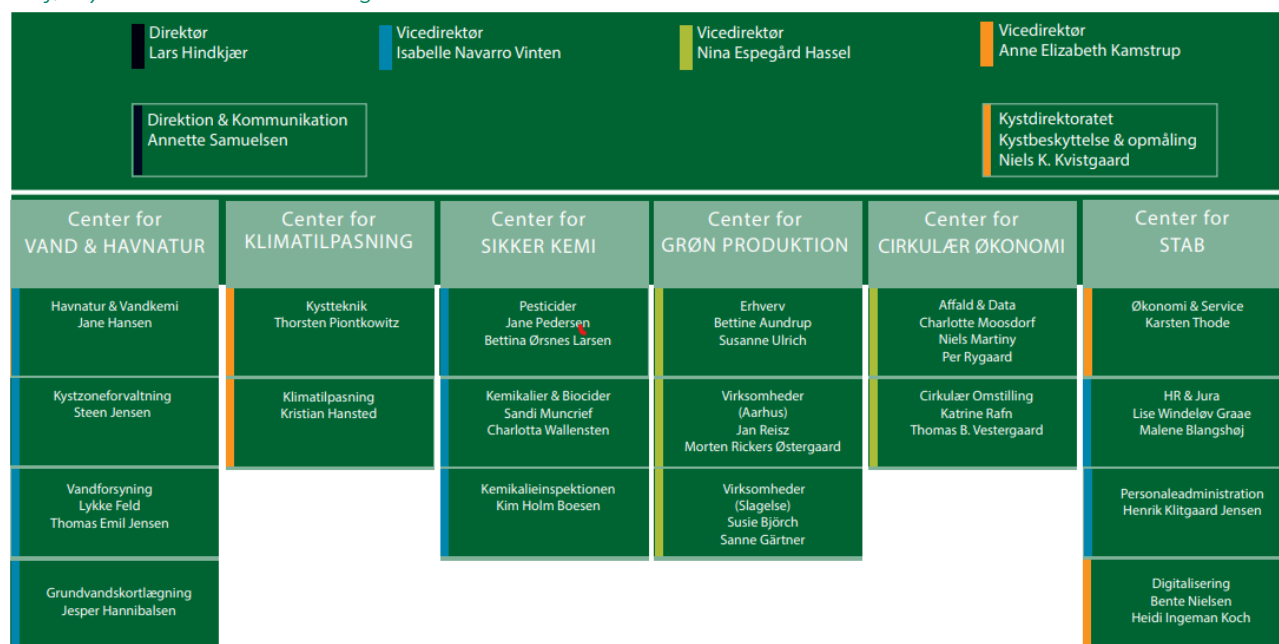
Direktør
Lars Hindkjær

Vicedirektør
Isabelle Navarro Vinten

Vicedirektør
Nina Espegård Hassel

Vicedirektør
Anne Elizabeth Kamstrup

Direktion & Kommunikation
Annette Samuelsen

Kystdirektoratet
Kystbeskyttelse & opmåling
Niels K. Kvistgaard

Center for
VAND & HAVNATUR

Havnatur & Vandkemi
Jane Hansen

Kystzoneforvaltning
Steen Jensen

Vandforsyning
Lykke Feld
Thomas Emil Jensen

Grundvandskortlægning
Jesper Hannibalsen

Center for
KLIMATILPASNING

Kystteknik
Thorsten Piontkowitz

Klimatilpasning
Kristian Hansted

Center for
SIKKER KEMI

Pesticider
Jane Pedersen
Bettina Ørsnes Larsen

Kemikalier & Biocider
Sandi Muncrief
Charlotta Wallensten

Kemikalieinspektionen
Kim Holm Boesen

Center for
GRØN PRODUKTION

Erhverv
Bettine Aundrup
Susanne Ulrich

Virksomheder
(Aarhus)
Jan Reisz
Morten Rickers Østergaard

Virksomheder
(Slagelse)
Susie Björch
Sanne Gärtner

Center for
CIRKULÆR ØKONOMI

Affald & Data
Charlotte Moosdorf
Niels Martiny
Per Rygaard

Cirkulær Omstilling
Katrine Rafn
Thomas B. Vestergaard

Center for
STAB

Økonomi & Service
Karsten Thode

HR & Jura
Lise Windeløv Graae
Malene Blangshøj

Personaleadministration
Henrik Klitgaard Jensen

Digitalisering
Bente Nielsen
Heidi Ingeman Koch